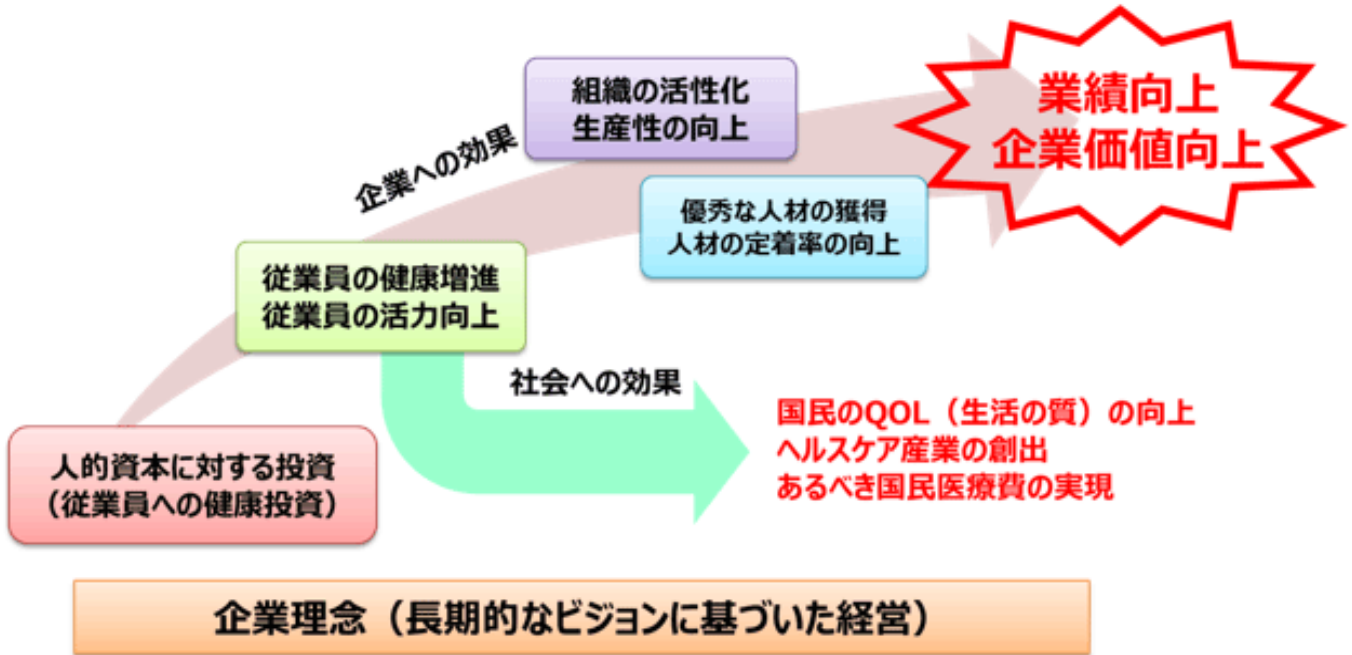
組織の活性化
生産性の向上

業績向上
企業価値向上

企業への効果

優秀な人材の獲得
人材の定着率の向上

従業員の健康増進
従業員の活力向上

社会への効果

国民のQOL（生活の質）の向上
ヘルスケア産業の創出
あるべき国民医療費の実現

人的資本に対する投資
（従業員への健康投資）

企業理念（長期的なビジョンに基づいた経営）